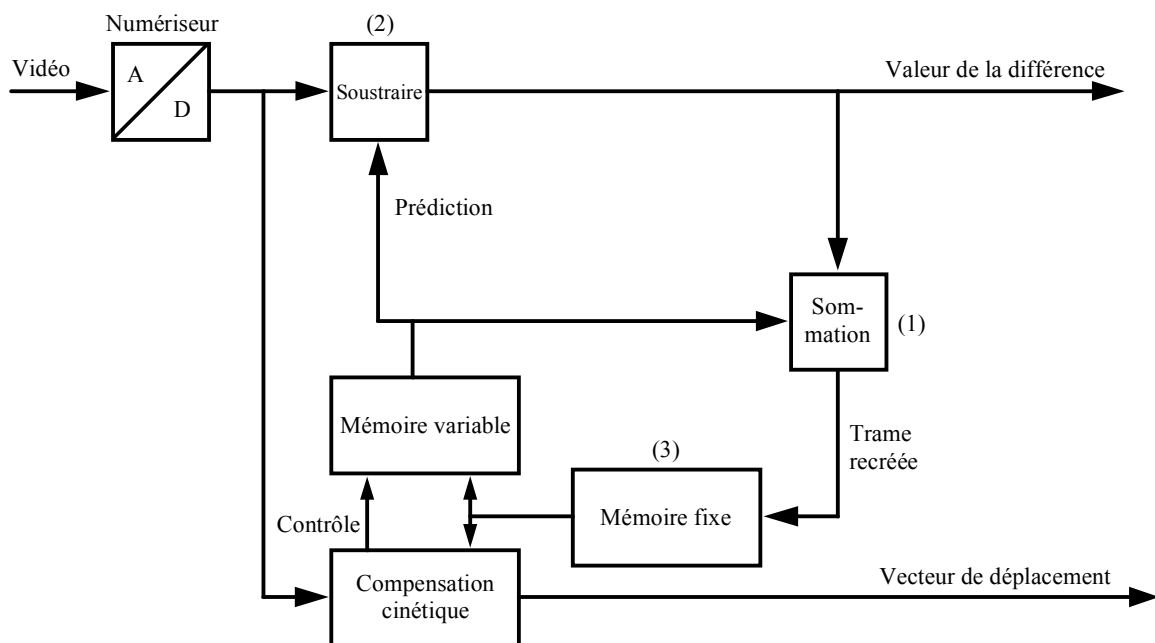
Numériseur

(2)

Vidéo

A

D

Soustraire

Valeur de la différence

Prédiction

Som-
mation

(1)

Mémoire variable

Trame
recréée

(3)

Mémoire fixe

Contrôle

Compensation
cinétique

Vecteur de déplacement